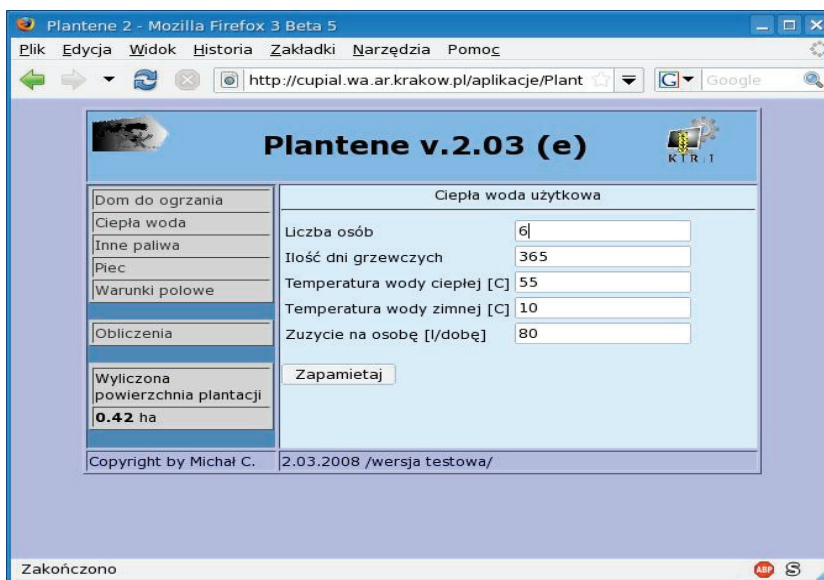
Plantene 2 - Mozilla Firefox 3 Beta 5

Plik Edycja Widok Historia Zakładki Narzędzia Pomoc

http://cupial.wa.ar.krakow.pl/aplikacje/Plant

Google

Plantene v.2.03 (e)

KTR

Dom do ogrzania
Ciepła woda
Inne paliwa
Piec
Warunki polowe

Obliczenia

Wyliczona powierzchnia plantacji
0.42 ha

Ciepła woda użytkowa

| | |
|---|---|
| Liczba osób | 6 |
| Ilość dni grzewczych | 365 |
| Temperatura wody ciepłej [C] | 55 |
| Temperatura wody zimnej [C] | 10 |
| Zuzycie na osobę [l/dobę] | 80 |

Zapamietaj

Copyright by Michał C.

2.03.2008 /wersja testowa/

Zakończono

ABP S